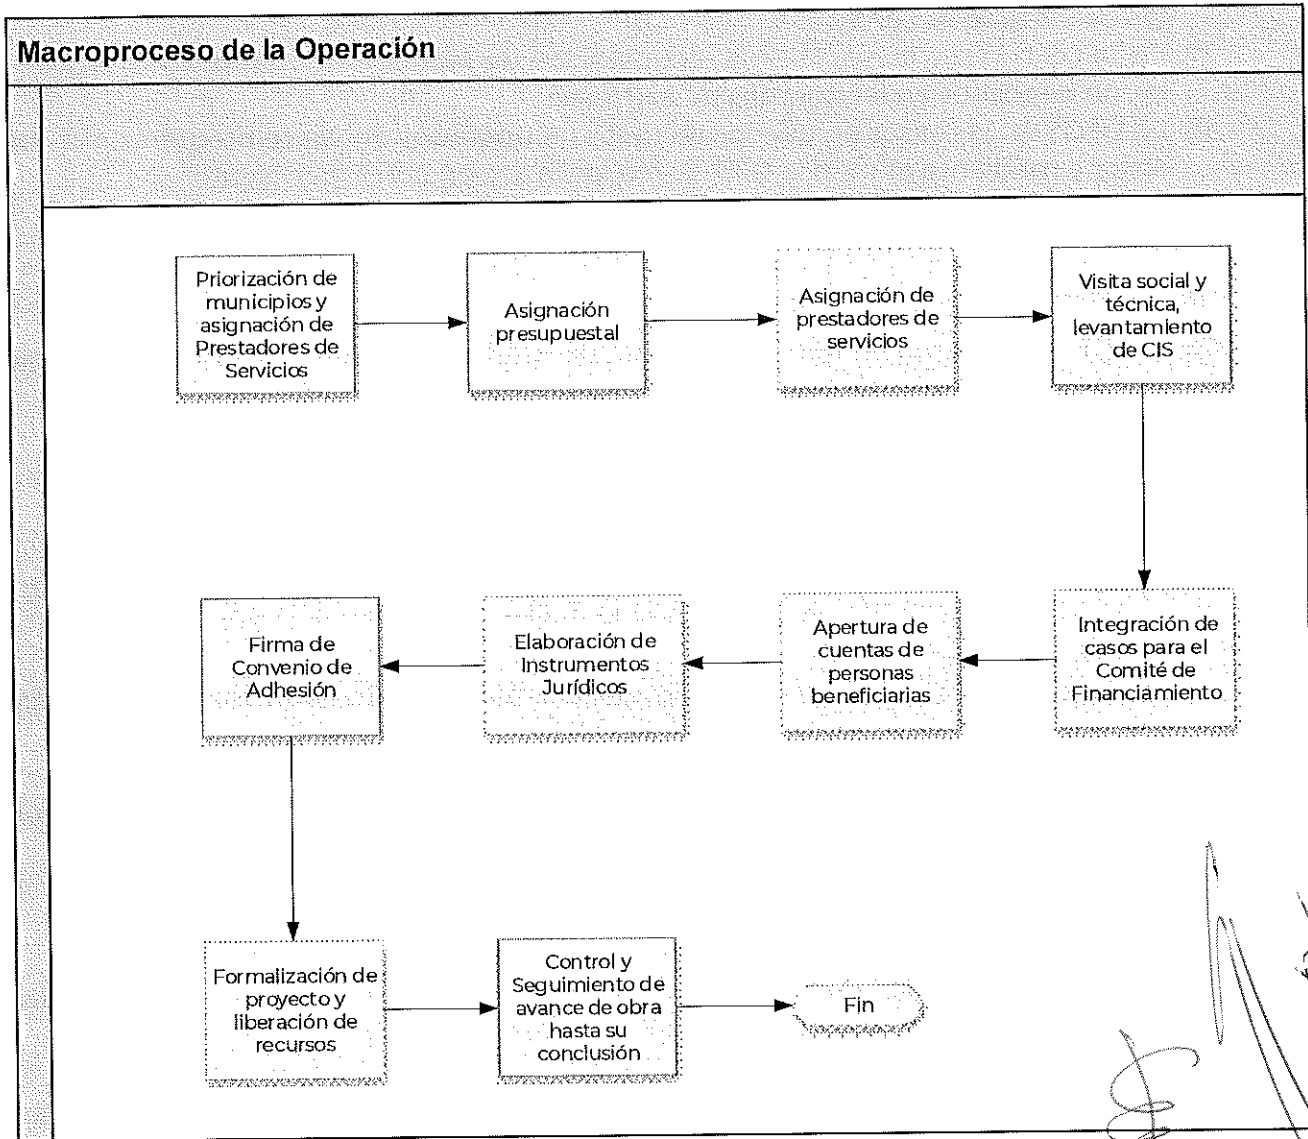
Macroproceso de la Operación

Priorización de municipios y asignación de Prestadores de Servicios

Asignación presupuestal

Asignación de prestadores de servicios

Visita social y técnica, levantamiento de CIS

Integración de casos para el Comité de Financiamiento

Apertura de cuentas de personas beneficiarias

Elaboración de Instrumentos Jurídicos

Firma de Convenio de Adhesión

Formalización de proyecto y liberación de recursos

Control y Seguimiento de avance de obra hasta su conclusión

Fin